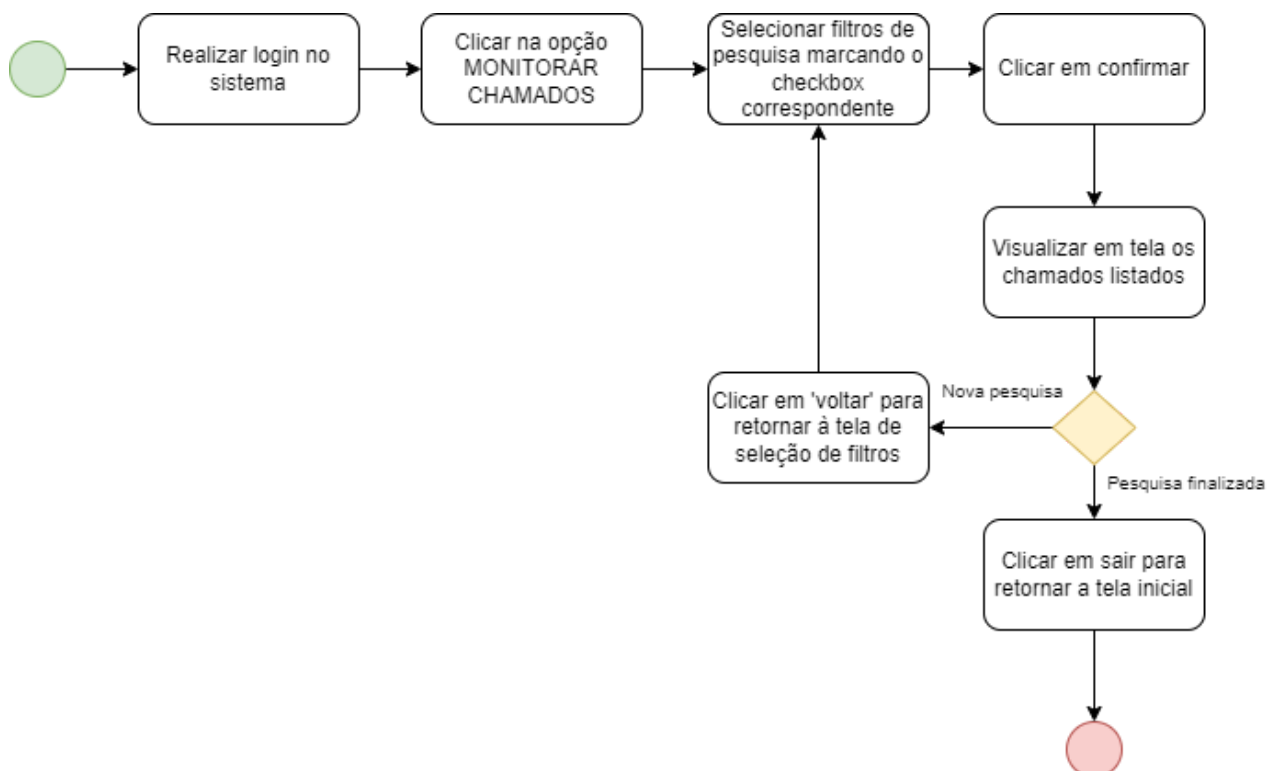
Realizar login no sistema

Clicar na opção MONITORAR CHAMADOS

Selecionar filtros de pesquisa marcando o checkbox correspondente

Clicar em confirmar

Visualizar em tela os chamados listados

Nova pesquisa

Clicar em 'voltar' para retornar à tela de seleção de filtros

Pesquisa finalizada

Clicar em sair para retornar a tela inicial